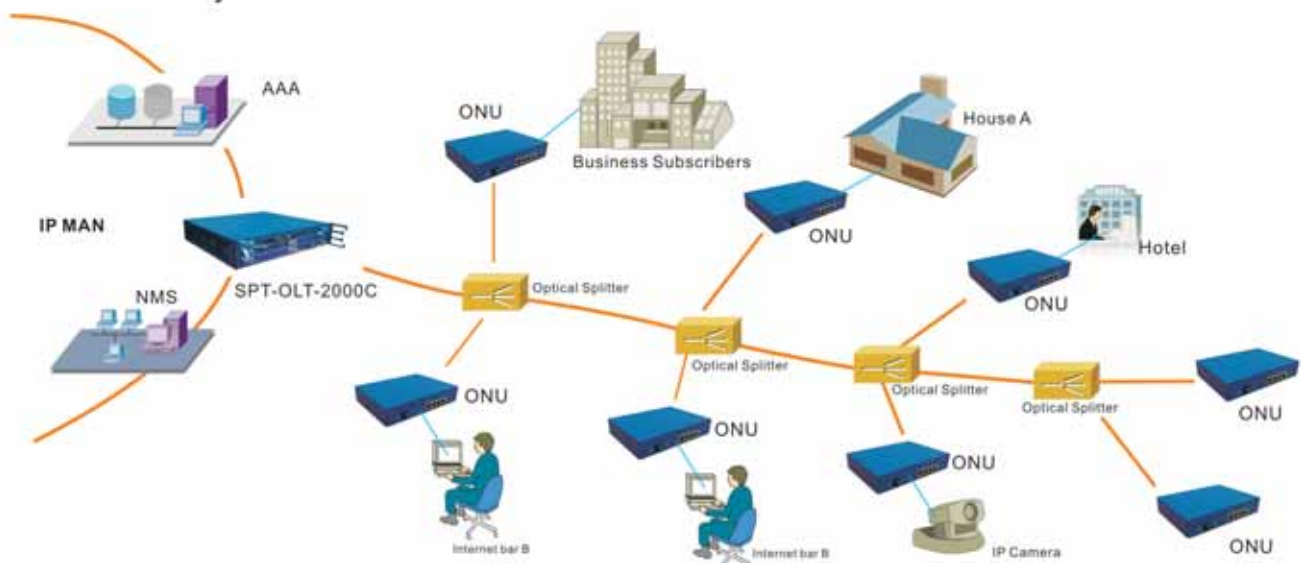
AAA

ONU

Business Subscribers

House A

IP MAN

ONU

Hotel

NMS

SPT-OLT-2000C

Optical Splitter

ONU

Optical Splitter

Optical Splitter

Optical Splitter

ONU

ONU

ONU

ONU

ONU

Internet bar B

Internet bar B

IP Camera

ONU